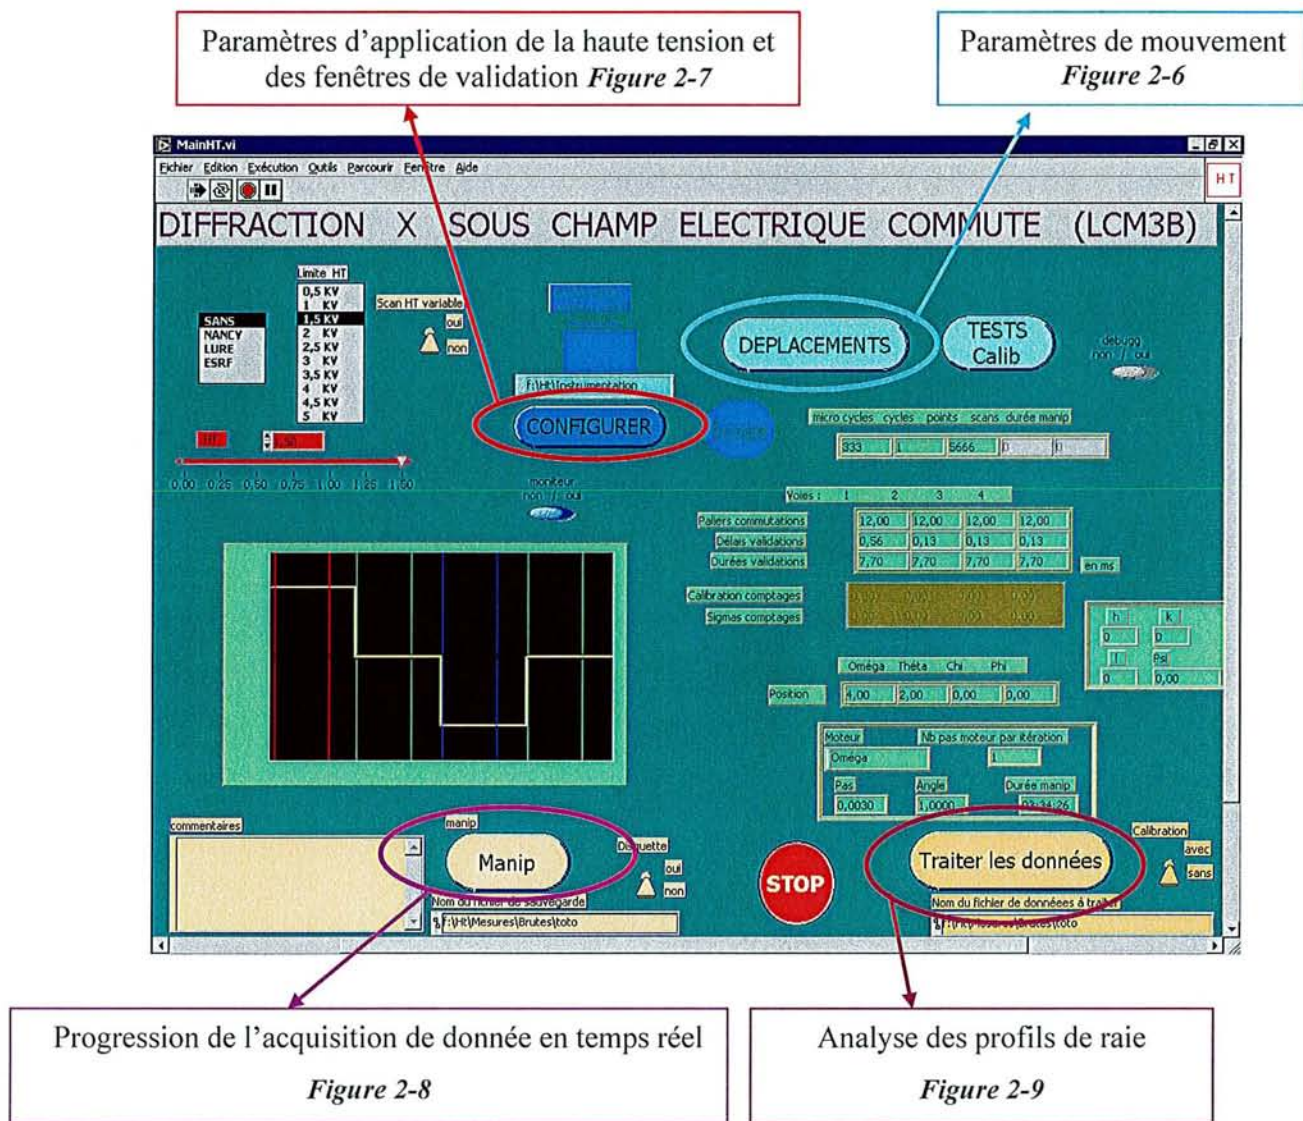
Paramètres d'application de la haute tension et des fenêtres de validation *Figure 2-7*

Paramètres de mouvement *Figure 2-6*

MainHT.vi

Fichier Edition Exécution Outils Parcourir Fenêtre Aide

HT

DIFFRACTION X SOUS CHAMP ELECTRIQUE COMMUTE (LCM3B)

Limite HT
0,5 KV
1 KV
1,5 KV
2 KV
2,5 KV
3 KV
3,5 KV
4 KV
4,5 KV
5 KV

SANS
NANCY
LURE
ESRF

Scan HT variable
oui
non

F:\Ht\Instrumentation

DEPLACEMENTS

TESTS Calib

debugg
non // oui

CONFIGURER

HT

1,50

0,00 0,25 0,50 0,75 1,00 1,25 1,50

moniteur
non // oui

micro cycles cycles points scans durée manip

| 333 | 1 | 5666 | 0 | 0 |
|---|---|---|---|---|

Voies : 1 2 3 4

| Paliers commutations | 12,00 | 12,00 | 12,00 | 12,00 |
|---|---|---|---|---|
| Délais validations | 0,56 | 0,13 | 0,13 | 0,13 |
| Durées validations | 7,70 | 7,70 | 7,70 | 7,70 |

en ms

Calibration comptages

Sigmas comptages

h k
0 0
l Psi
0 0,00

Oméga Théta Chi Phi

Position 4,00 2,00 0,00 0,00

Moteur
Oméga
Nb pas moteur par itération
1

Pas
0,0030
Angle
1,0000
Durée manip
03:34:26

commentaires

manip

Manip

Disquette
oui
non

STOP

Traiter les données

Calibration
avec
sans

Nom du fichier de sauvegarde
F:\Ht\Mesures\Brutes\toto

Nom du fichier de données à traiter
F:\Ht\Mesures\Brutes\toto

Progression de l'acquisition de donnée en temps réel
*Figure 2-8*

Analyse des profils de raie
*Figure 2-9*